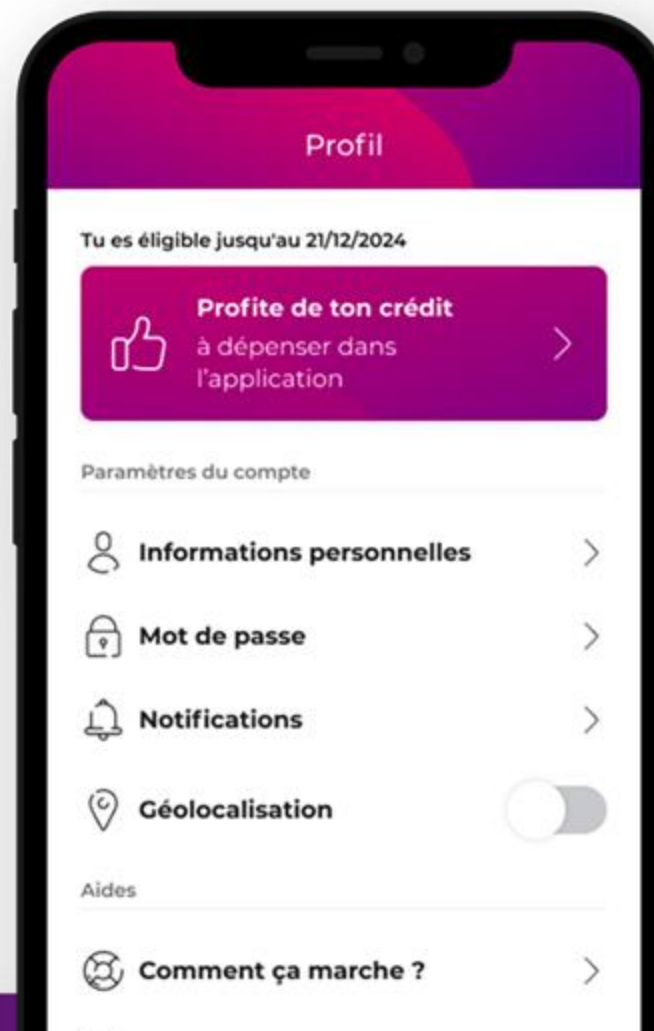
Profil

Tu es éligible jusqu'au 21/12/2024

Profite de ton crédit
à dépenser dans l'application

Paramètres du compte

Informations personnelles

Mot de passe

Notifications

Géolocalisation

Aides

Comment ça marche ?